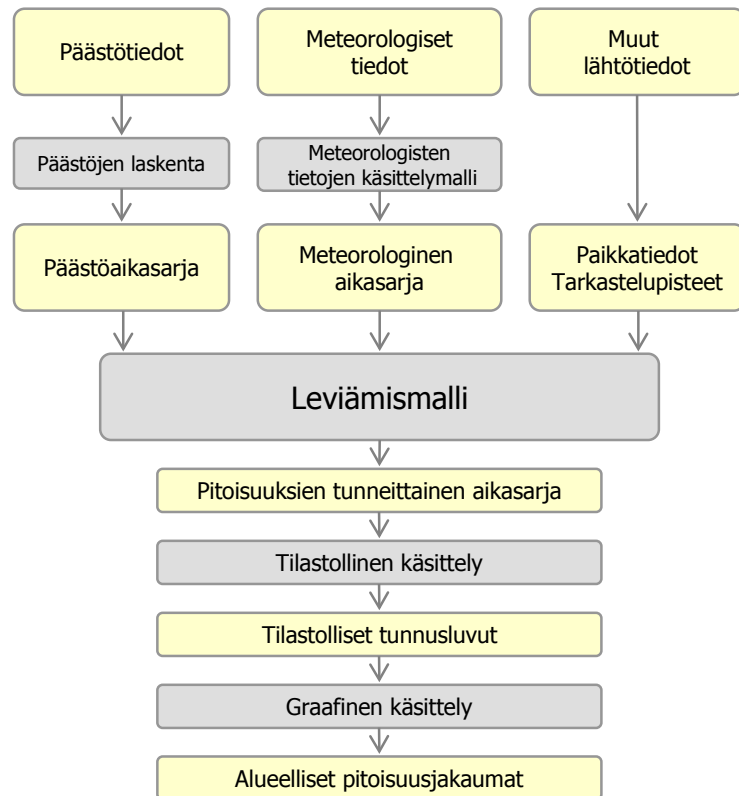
Päästötiedot

Meteorologiset tiedot

Muut lähtötiedot

Päästöjen laskenta

Meteorologisten tietojen käsittelymalli

Päästöaikasarja

Meteorologinen aikasarja

Paikkatiedot Tarkastelupisteet

Leviämismalli

Pitoisuuksien tunneittainen aikasarja

Tilastollinen käsittely

Tilastolliset tunnusluvut

Graafinen käsittely

Alueelliset pitoisuusjakaumat